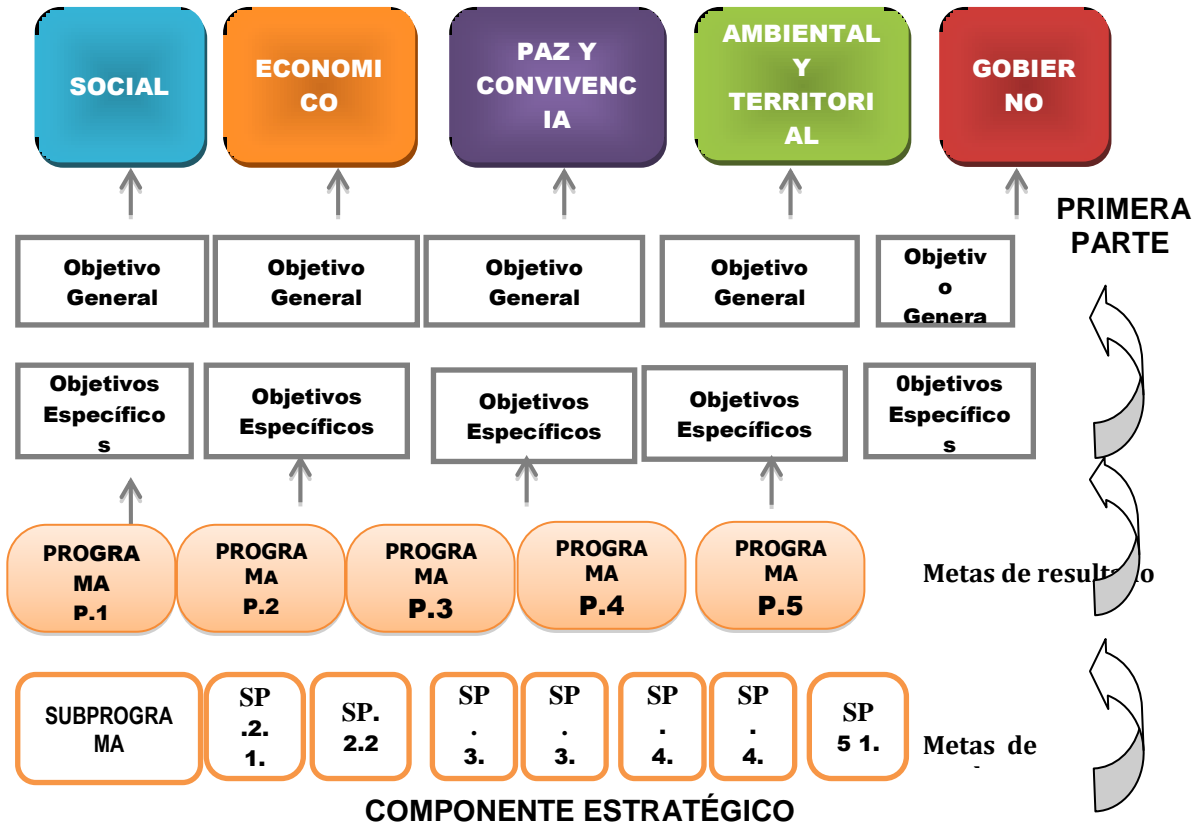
SOCIAL

ECONOMICO

PAZ Y CONVIVENCIA

AMBIENTAL Y TERRITORIAL

GOBIERNO

PRIMERA PARTE

Objetivo General

Objetivo General

Objetivo General

Objetivo General

Objetivo Genera

Objetivos Específicos

Objetivos Específicos

Objetivos Específicos

Objetivos Específicos

0bjetivos Específicos

PROGRAMA P.1

PROGRAMA P.2

PROGRAMA P.3

PROGRAMA P.4

PROGRAMA P.5

Metas de resultado

SUBPROGRAMA

SP .2. 1.

SP. 2.2

SP . 3.

SP . 3.

SP . 4.

SP . 4.

SP 5 1.

Metas de

COMPONENTE ESTRATÉGICO